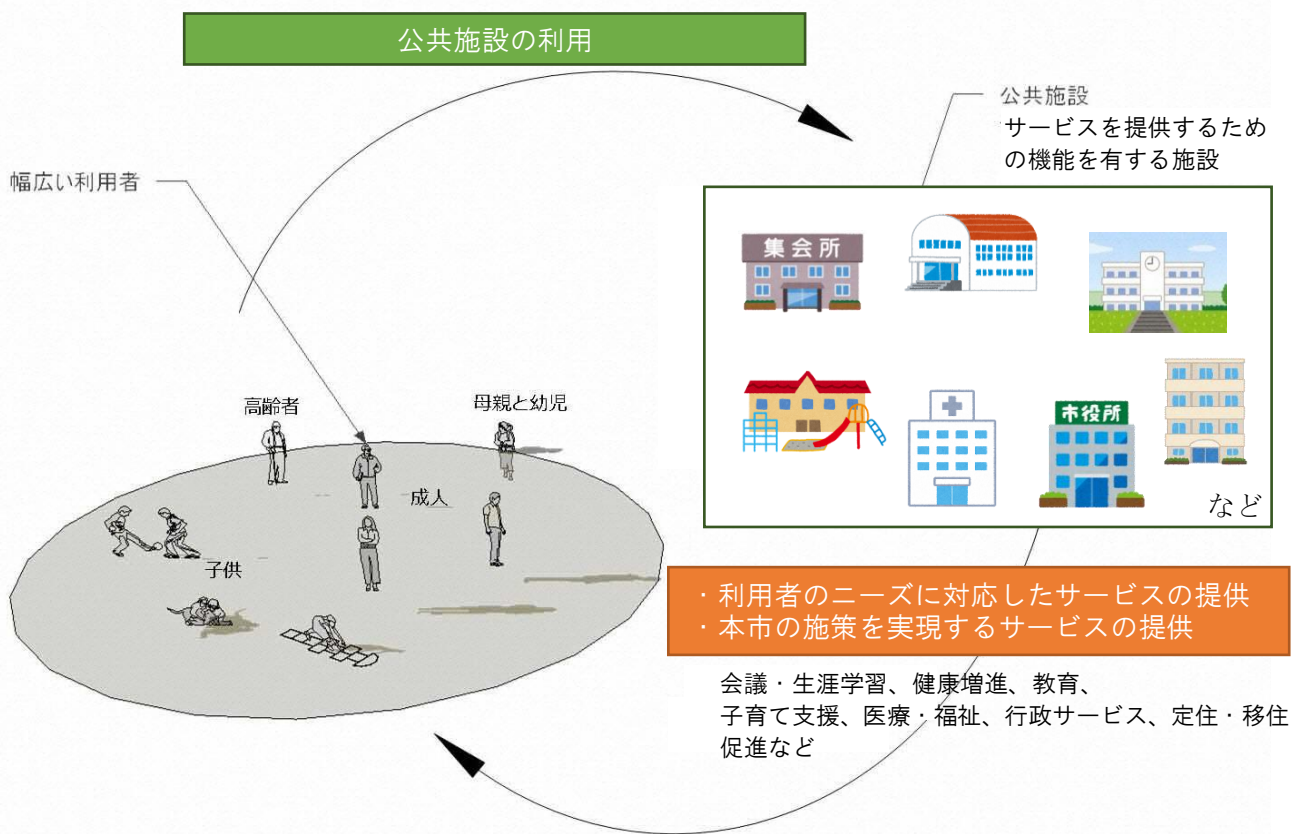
公共施設の利用

公共施設
サービスを提供するための機能を有する施設

幅広い利用者

集会所

市役所

など

高齢者

母親と幼児

成人

子供

・利用者のニーズに対応したサービスの提供
・本市の施策を実現するサービスの提供

会議・生涯学習、健康増進、教育、子育て支援、医療・福祉、行政サービス、定住・移住促進など